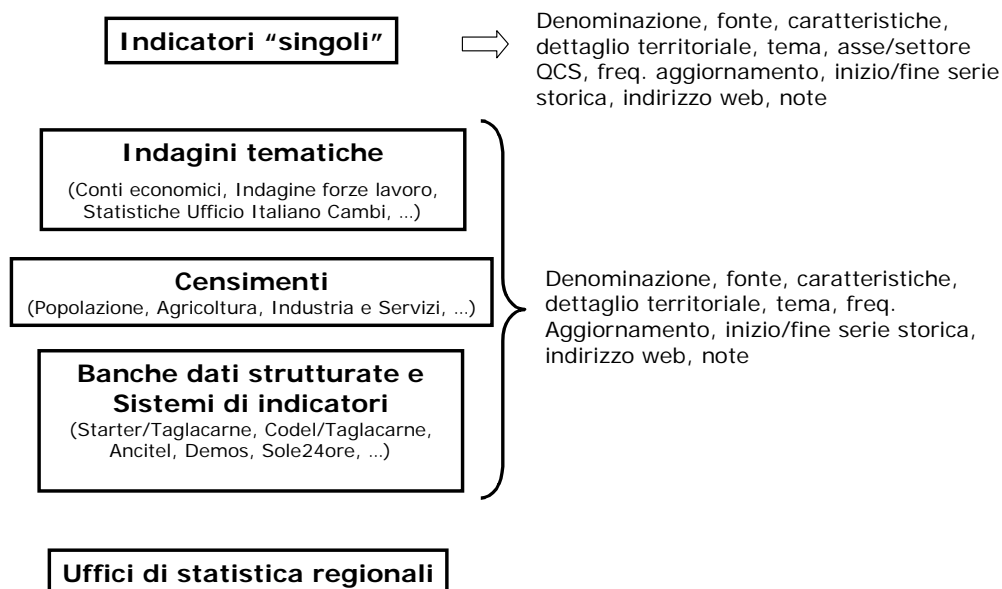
Indicatori “singoli”

Denominazione, fonte, caratteristiche, dettaglio territoriale, tema, asse/settore QCS, freq. aggiornamento, inizio/fine serie storica, indirizzo web, note

Indagini tematiche
(Conti economici, Indagine forze lavoro, Statistiche Ufficio Italiano Cambi, …)

Censimenti
(Popolazione, Agricoltura, Industria e Servizi, …)

Banche dati strutturate e Sistemi di indicatori
(Starter/Taglacarne, Codel/Taglacarne, Ancitel, Demos, Sole24ore, …)

Denominazione, fonte, caratteristiche, dettaglio territoriale, tema, freq. Aggiornamento, inizio/fine serie storica, indirizzo web, note

Uffici di statistica regionali